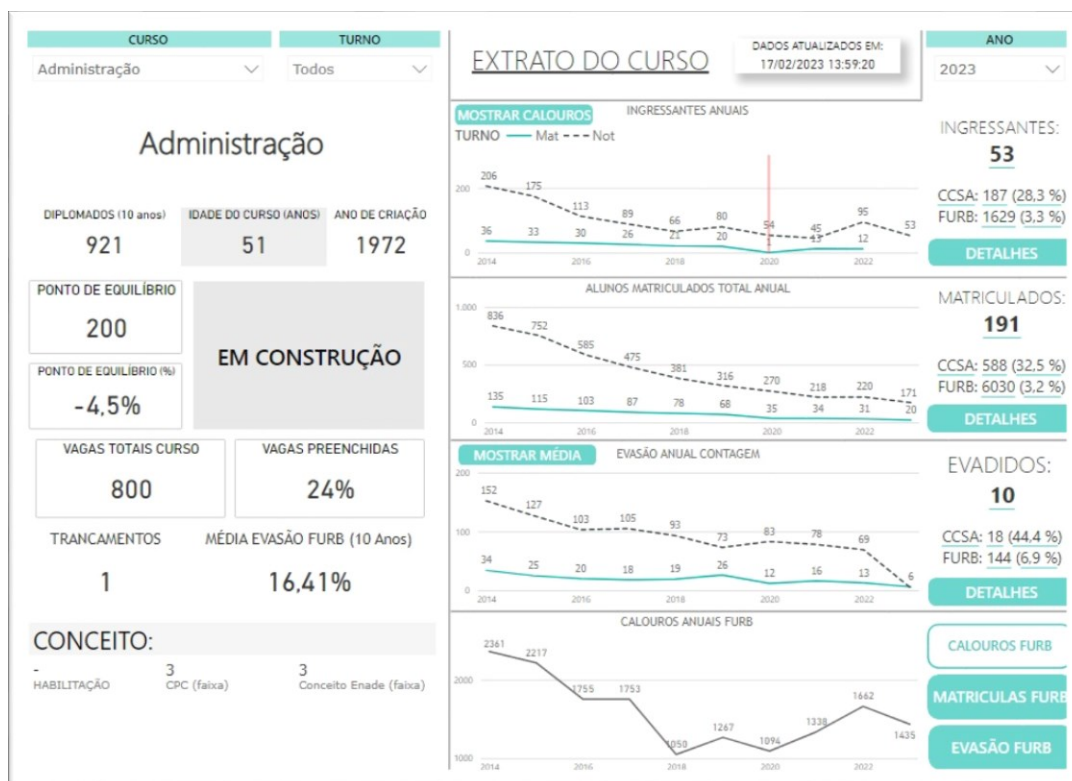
CURSO
Administração

TURNO
Todos

Administração

DIPLOMADOS (10 anos)
921

IDADE DO CURSO (ANOS)
51

ANO DE CRIAÇÃO
1972

PONTO DE EQUILÍBRIO
200

PONTO DE EQUILÍBRIO (%)
-4,5%

EM CONSTRUÇÃO

VAGAS TOTAIS CURSO
800

VAGAS PREENCHIDAS
24%

TRANCAMENTOS
1

MÉDIA EVASÃO FURB (10 Anos)
16,41%

CONCEITO:
-
HABILITAÇÃO
3
CPC (faixa)
3
Conceito Enade (faixa)

EXTRATO DO CURSO

DADOS ATUALIZADOS EM:
17/02/2023 13:59:20

ANO
2023

MOSTRAR CALOUROS
INGRESSANTES ANUAIS
TURNO — Mat - - - Not
200
0
206 175 113 89 66 80 54 45 95 53
36 33 30 26 21 20 1 13 12
2014 2016 2018 2020 2022

INGRESSANTES:
53
CCSA: 187 (28,3 %)
FURB: 1629 (3,3 %)
DETALHES

ALUNOS MATRICULADOS TOTAL ANUAL
1.000
500
0
836 752 585 475 381 316 270 218 220 171
135 115 103 87 78 68 35 34 31 20
2014 2016 2018 2020 2022

MATRICULADOS:
191
CCSA: 588 (32,5 %)
FURB: 6030 (3,2 %)
DETALHES

MOSTRAR MÉDIA
EVASÃO ANUAL CONTAGEM
200
100
0
152 127 103 105 93 73 83 78 69 6
34 25 20 18 19 26 12 16 13
2014 2016 2018 2020 2022

EVADIDOS:
10
CCSA: 18 (44,4 %)
FURB: 144 (6,9 %)
DETALHES

CALOUROS ANUAIS FURB
2000
1000
2361 2217 1755 1753 1050 1267 1094 1338 1662 1435
2014 2016 2018 2020 2022

CALOUROS FURB
MATRICULAS FURB
EVASÃO FURB